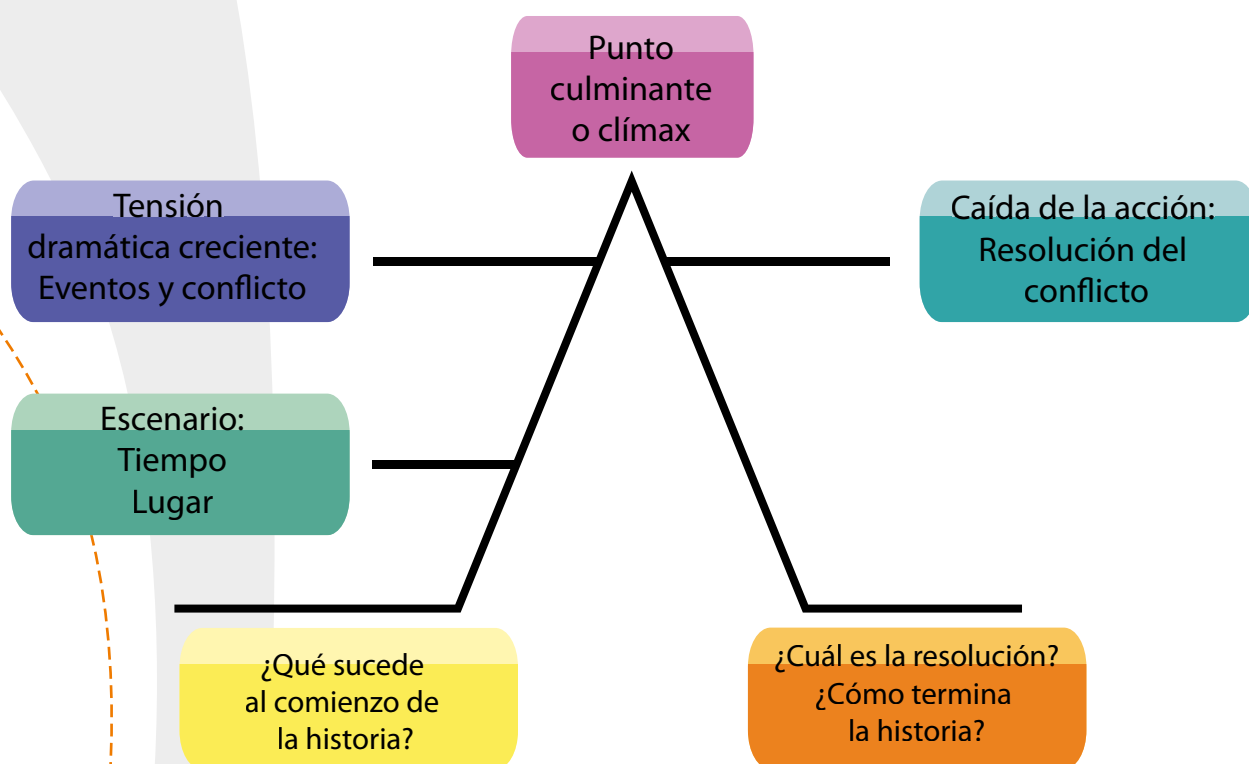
Punto culminante o clímax

Tensión dramática creciente: Eventos y conflicto

Caída de la acción: Resolución del conflicto

Escenario: Tiempo Lugar

¿Qué sucede al comienzo de la historia?

¿Cuál es la resolución? ¿Cómo termina la historia?